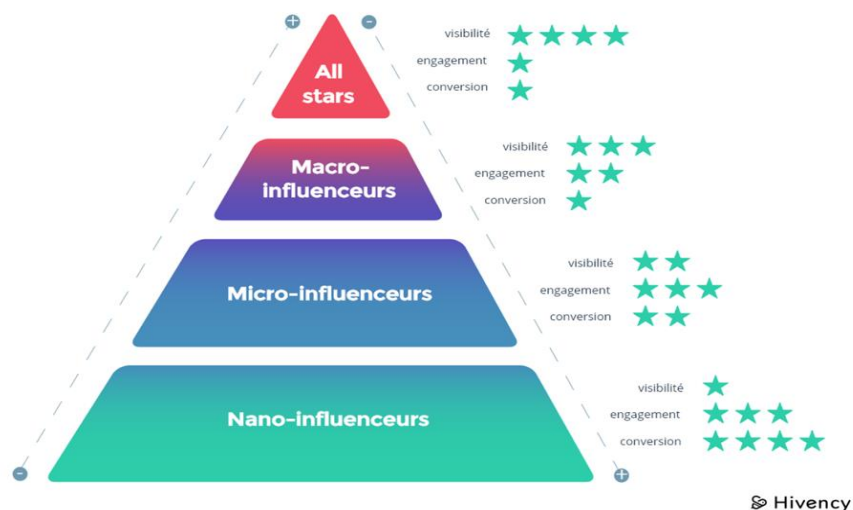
+ -

All stars

visibilité ★★★★
engagement ★
conversion ★

Macro-influenceurs

visibilité ★★★
engagement ★★
conversion ★

Micro-influenceurs

visibilité ★★
engagement ★★★
conversion ★★

Nano-influenceurs

visibilité ★
engagement ★★★
conversion ★★★★

- +

Hivency